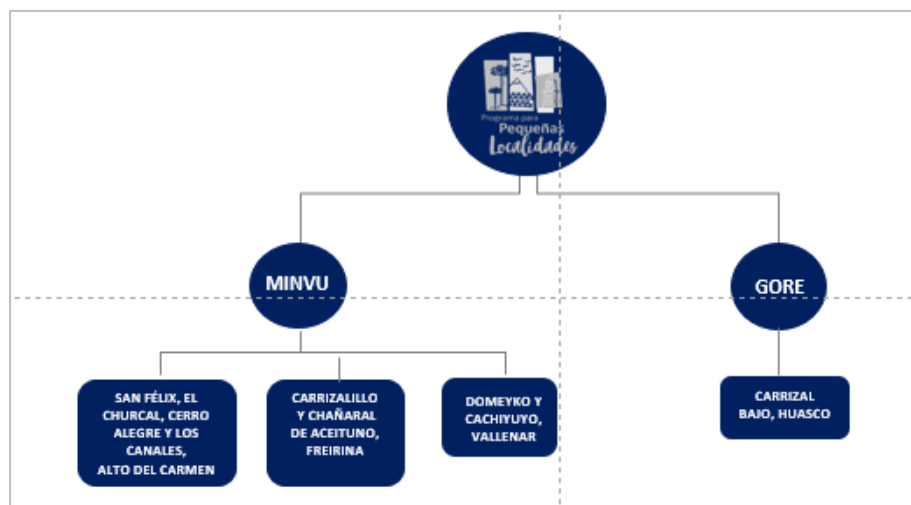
Programa para Pequeñas Localidades

MINVU

GORE

SAN FÉLIX, EL CHURCAL, CERRO ALEGRE Y LOS CANALES, ALTO DEL CARMEN

CARRIZALILLO Y CHAÑARAL DE ACEITUNO, FREIRINA

DOMEYKO Y CACHIYUYO, VALLENAR

CARRIZAL BAJO, HUASCO